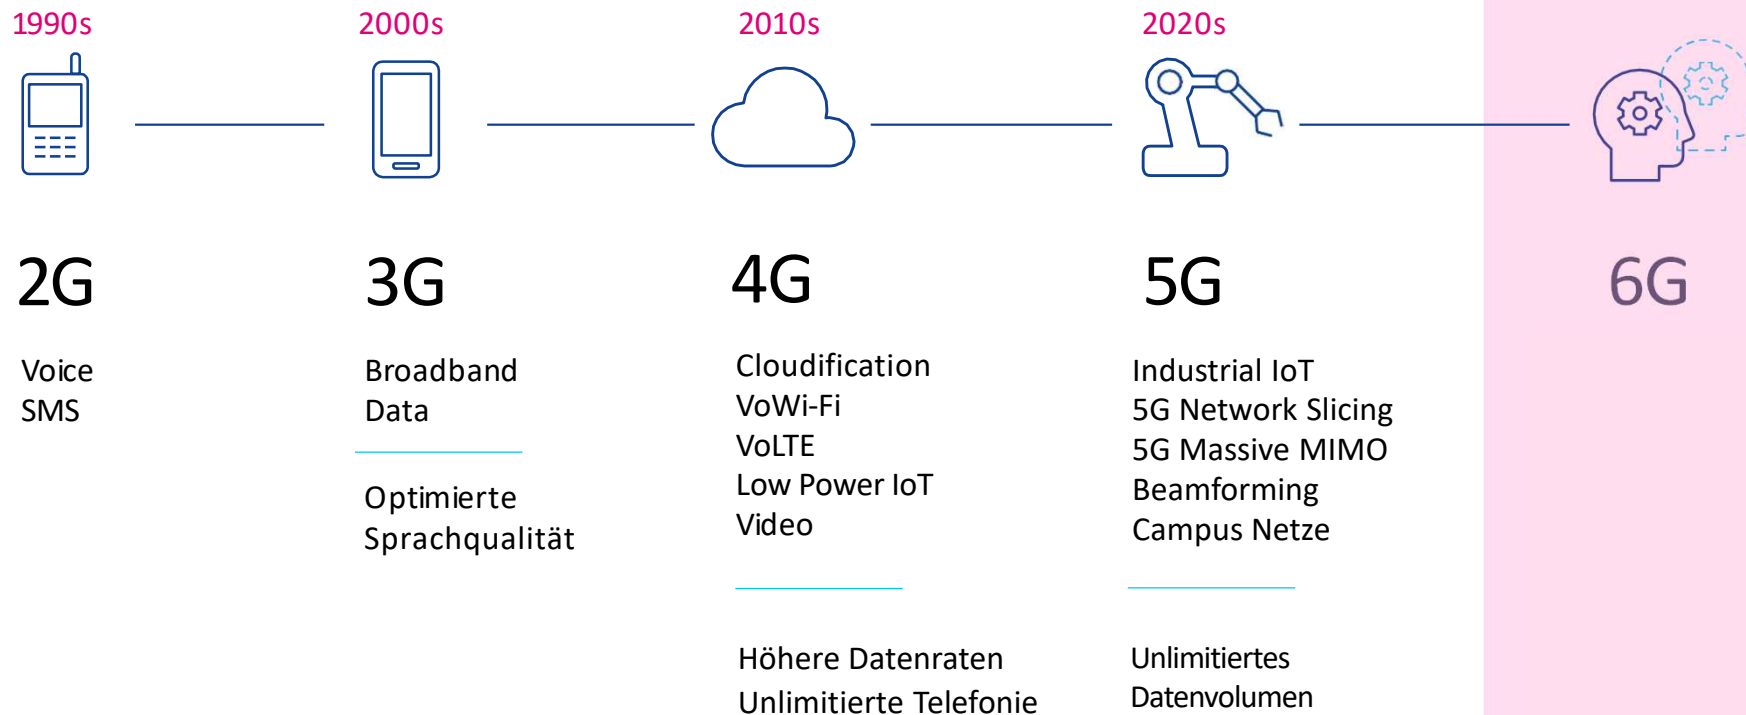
1990s

2G

Voice
SMS

2000s

3G

Broadband
Data

Optimierte
Sprachqualität

2010s

4G

Cloudification
VoWi-Fi
VoLTE
Low Power IoT
Video

Höhere Datenraten
Unlimitierte Telefonie

2020s

5G

Industrial IoT
5G Network Slicing
5G Massive MIMO
Beamforming
Campus Netze

Unlimitiertes
Datenvolumen

6G